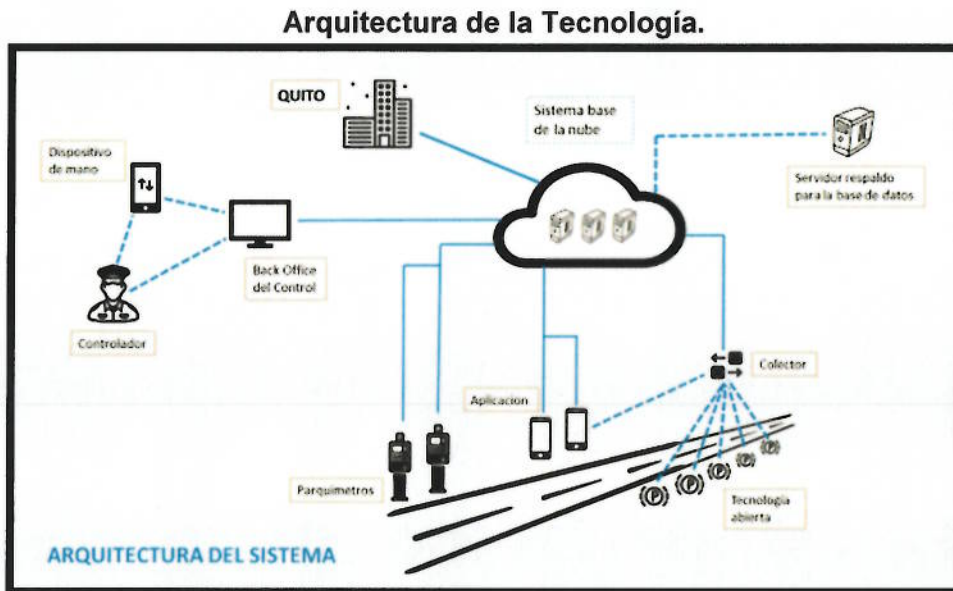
Arquitectura de la Tecnología.

QUITO

Sistema base de la nube

Dispositivo de mano

Servidor respaldo para la base de datos

Back Office del Control

Controlador

Colector

Aplicacion

Parquimetros

Tecnologia abierta

ARQUITECTURA DEL SISTEMA